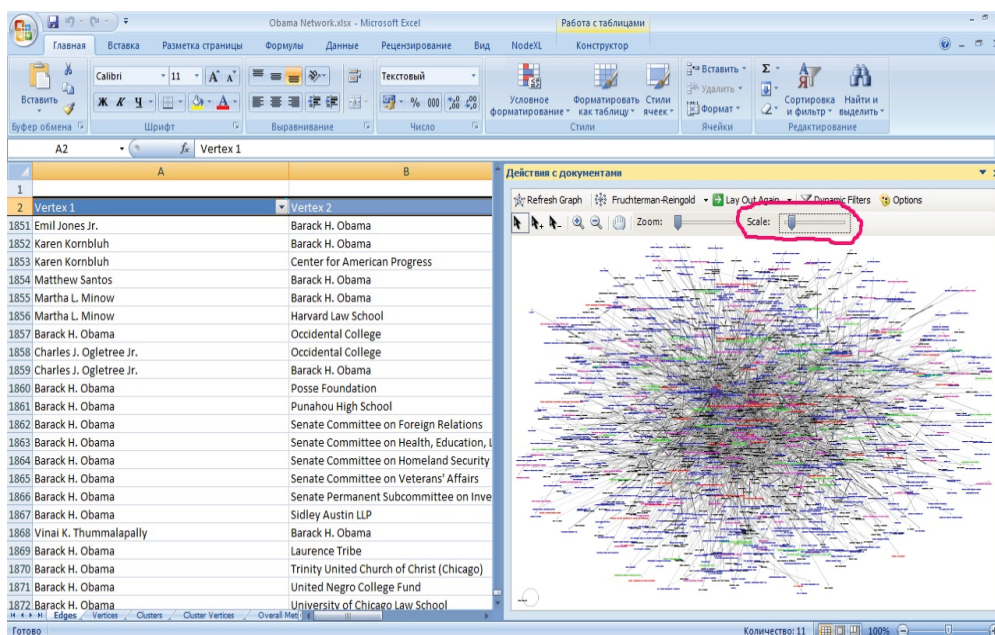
Obama Network.xlsx - Microsoft Excel

Работа с таблицами

Главная Вставка Разметка страницы Формулы Данные Рецензирование Вид NodeXL Конструктор

Вставить
Буфер обмена
Calibri 11
Шрифт
Выравнивание
Текстовый
Число
Условное форматирование
Форматировать как таблицу
Стили ячеек
Стили
Вставить
Удалить
Формат
Ячейки
Сортировка и фильтр
Найти и выделить
Редактирование

A2 Vertex 1

| | A | B |
|---|---|---|
| 1 | | |
| 2 | Vertex 1 | Vertex 2 |
| 1851 | Emil Jones Jr. | Barack H. Obama |
| 1852 | Karen Kornbluh | Barack H. Obama |
| 1853 | Karen Kornbluh | Center for American Progress |
| 1854 | Matthew Santos | Barack H. Obama |
| 1855 | Martha L. Minow | Barack H. Obama |
| 1856 | Martha L. Minow | Harvard Law School |
| 1857 | Barack H. Obama | Occidental College |
| 1858 | Charles J. Ogletree Jr. | Occidental College |
| 1859 | Charles J. Ogletree Jr. | Barack H. Obama |
| 1860 | Barack H. Obama | Posse Foundation |
| 1861 | Barack H. Obama | Punahou High School |
| 1862 | Barack H. Obama | Senate Committee on Foreign Relations |
| 1863 | Barack H. Obama | Senate Committee on Health, Education, L |
| 1864 | Barack H. Obama | Senate Committee on Homeland Security |
| 1865 | Barack H. Obama | Senate Committee on Veterans' Affairs |
| 1866 | Barack H. Obama | Senate Permanent Subcommittee on Inve |
| 1867 | Barack H. Obama | Sidley Austin LLP |
| 1868 | Vinai K. Thummalapally | Barack H. Obama |
| 1869 | Barack H. Obama | Laurence Tribe |
| 1870 | Barack H. Obama | Trinity United Church of Christ (Chicago) |
| 1871 | Barack H. Obama | United Negro College Fund |
| 1872 | Barack H. Obama | University of Chicago Law School |

Edges Vertices Clusters Cluster Vertices Overall Met

Действия с документами

Refresh Graph Fruchterman-Reingold Lay Out Again Dynamic Filters Options
Zoom: Scale:

Готово
Количество: 11 100%